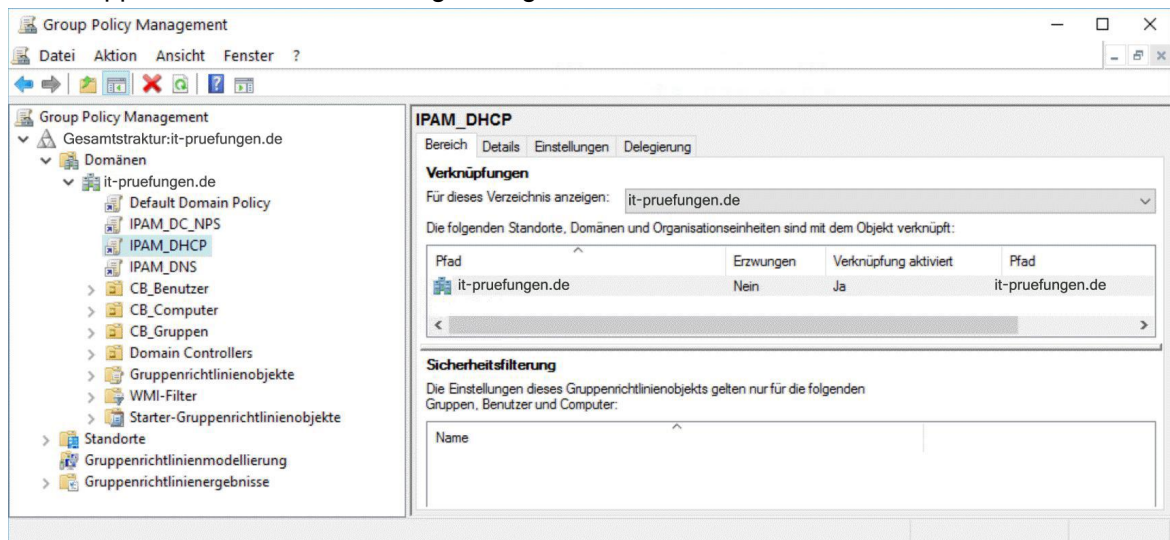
Group Policy Management

Datei Aktion Ansicht Fenster ?

Group Policy Management
Gesamtstraktur:it-pruefungen.de
Domänen
it-pruefungen.de
Default Domain Policy
IPAM_DC_NPS
IPAM_DHCP
IPAM_DNS
CB_Benutzer
CB_Computer
CB_Gruppen
Domain Controllers
Gruppenrichtlinienobjekte
WMI-Filter
Starter-Gruppenrichtlinienobjekte
Standorte
Gruppenrichtlinienmodellierung
Gruppenrichtlinienergebnisse

IPAM_DHCP

Bereich Details Einstellungen Delegierung

Verknüpfungen

Für dieses Verzeichnis anzeigen: it-pruefungen.de

Die folgenden Standorte, Domänen und Organisationseinheiten sind mit dem Objekt verknüpft:

| Pfad | Erzwungen | Verknüpfung aktiviert | Pfad |
|---|---|---|---|
| it-pruefungen.de | Nein | Ja | it-pruefungen.de |

Sicherheitsfilterung

Die Einstellungen dieses Gruppenrichtlinienobjekts gelten nur für die folgenden Gruppen, Benutzer und Computer:

Name